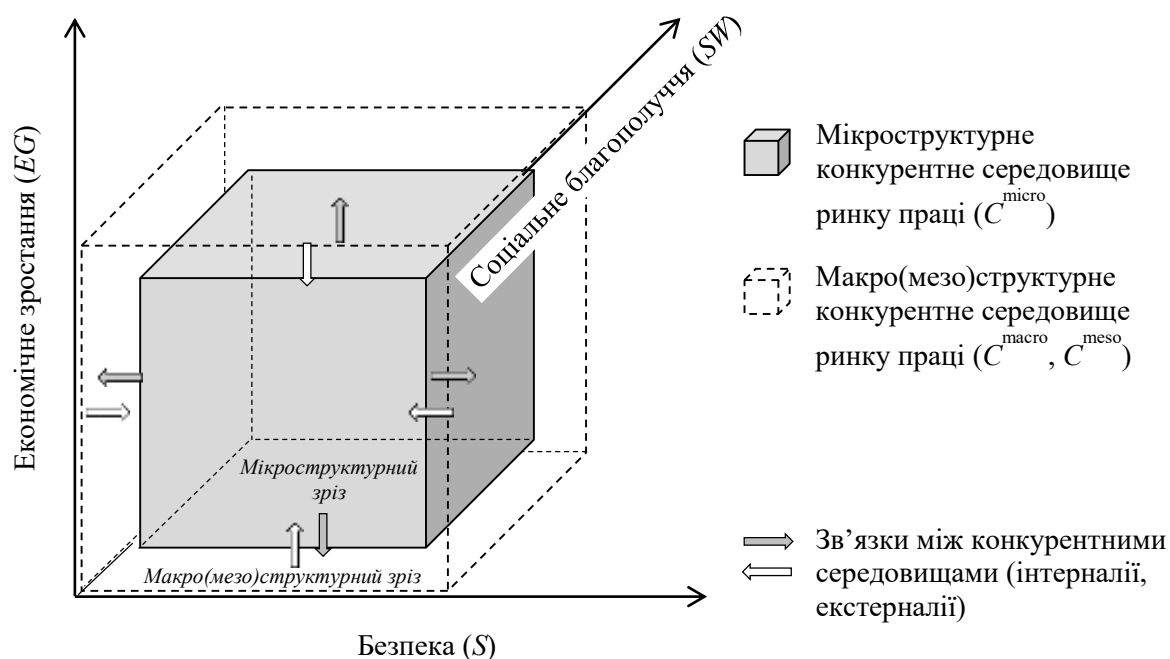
Економічне зростання ($EG$)

Соціальне благополуччя ($SW$)

Мікроструктурний зріз

Макро(мезо)структурний зріз

Безпека ($S$)

Мікроструктурне конкурентне середовище ринку праці ($C^{micro}$)

Макро(мезо)структурне конкурентне середовище ринку праці ($C^{macro}$, $C^{meso}$)

Зв'язки між конкурентними середовищами (інерналії, екстерналії)